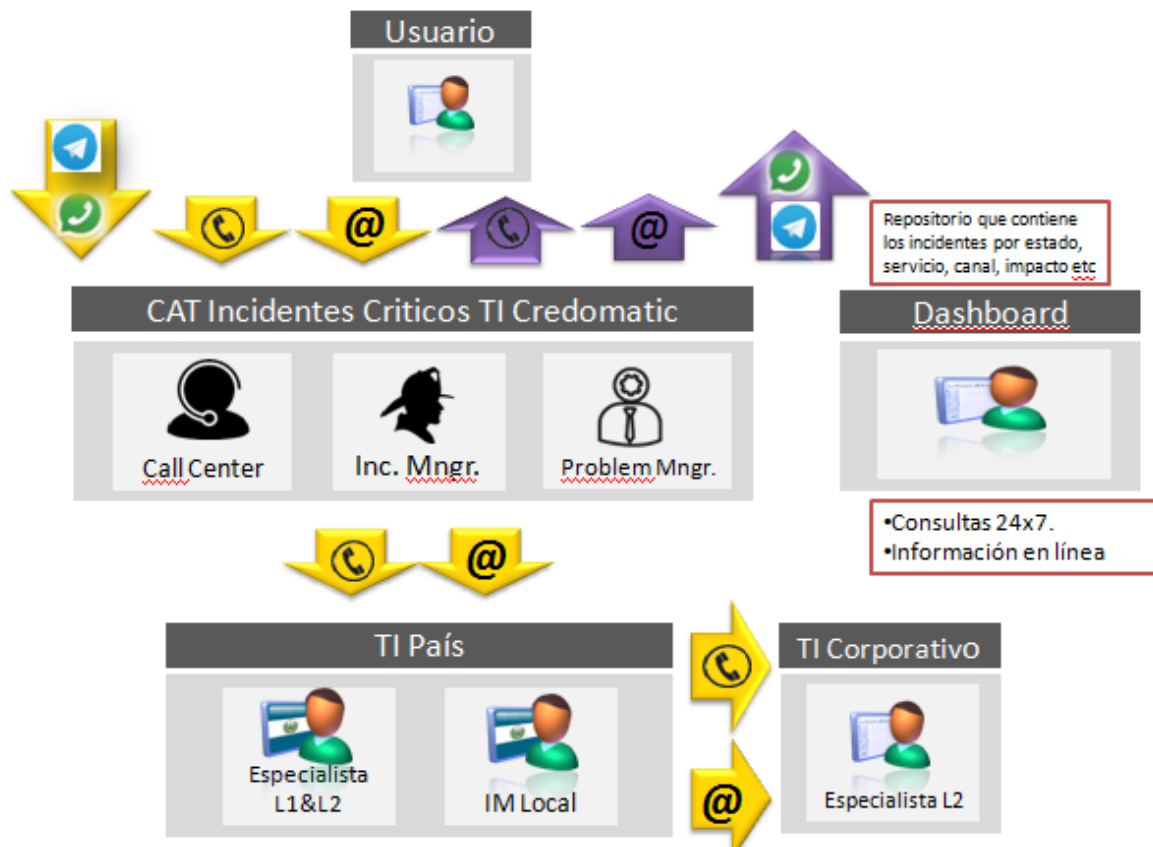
Usuario

@

@

Repositorio que contiene los incidentes por estado, servicio, canal, impacto etc

CAT Incidentes Criticos TI Credomatic

Call Center

Inc. Mngr.

Problem Mngr.

Dashboard

•Consultas 24x7.
•Información en línea

@

TI País

Especialista L1&L2

IM Local

@

TI Corporativo

Especialista L2